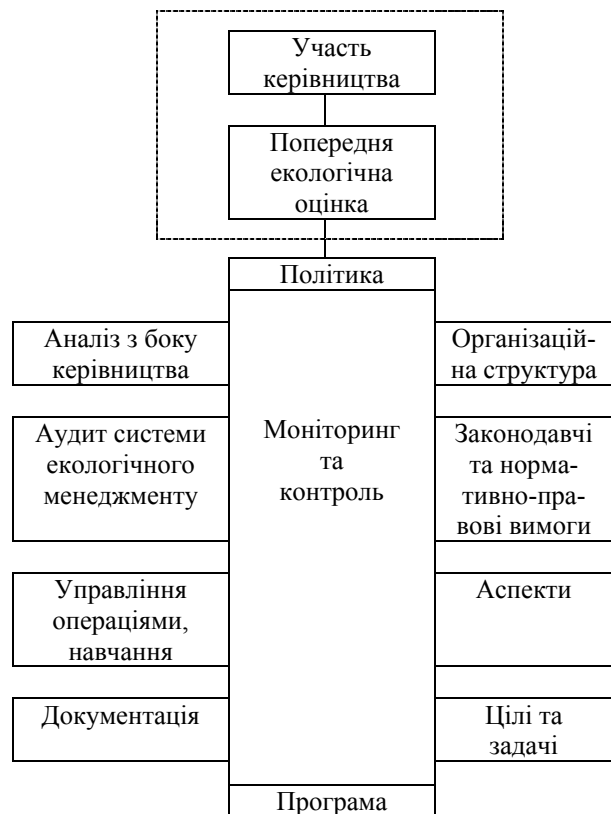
Участь керівництва

Попередня екологічна оцінка

Політика

Аналіз з боку керівництва

Організаційна структура

Аудит системи екологічного менеджменту

Моніторинг та контроль

Законодавчі та нормативно-правові вимоги

Управління операціями, навчання

Аспекти

Документація

Цілі та задачі

Програма